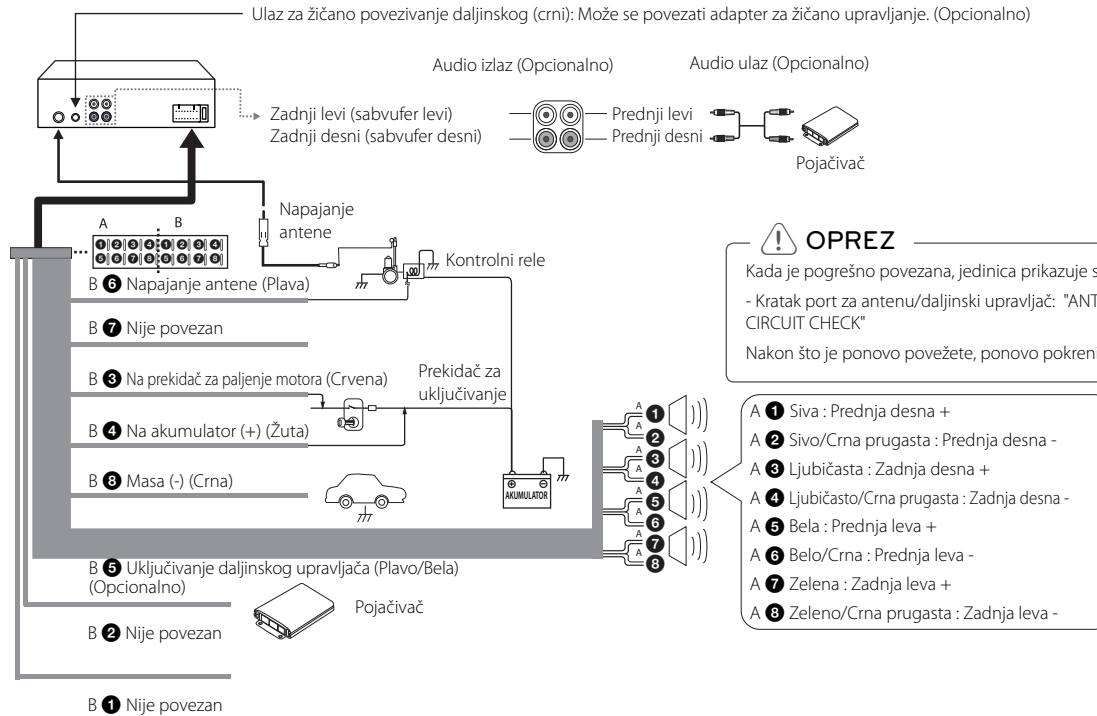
Ulaz za žičano povezivanje daljinskog (crni): Može se povezati adapter za žičano upravljanje. (Opcionalno)

Audio izlaz (Opcionalno)

Audio ulaz (Opcionalno)

Zadnji levi (sabvufer levi)
Zadnji desni (sabvufer desni)

Prednji levi
Prednji desni

Pojačivač

A B
1 2 3 4 1 2 3 4
5 6 7 8 5 6 7 8

Napajanje antene

Kontrolni rele

⚠ OPREZ

Kada je pogrešno povezana, jedinica prikazuje s

- Kratak port za antenu/daljinski upravljač: "ANT CIRCUIT CHECK"

Nakon što je ponovo povežete, ponovo pokren

B 6 Napajanje antene (Plava)

B 7 Nije povezan

B 3 Na prekidač za paljenje motora (Crvena)

Prekidač za uključivanje

B 4 Na akumulator (+) (Žuta)

B 8 Masa (-) (Crna)

AKUMULATOR

A 1 Siva : Prednja desna +
A 2 Sivo/Crna prugasta : Prednja desna -
A 3 Ljubičasta : Zadnja desna +
A 4 Ljubičasto/Crna prugasta : Zadnja desna -
A 5 Bela : Prednja leva +
A 6 Belo/Crna : Prednja leva -
A 7 Zelena : Zadnja leva +
A 8 Zeleno/Crna prugasta : Zadnja leva -

B 5 Uključivanje daljinskog upravljača (Plavo/Bela) (Opcionalno)

Pojačivač

B 2 Nije povezan

B 1 Nije povezan